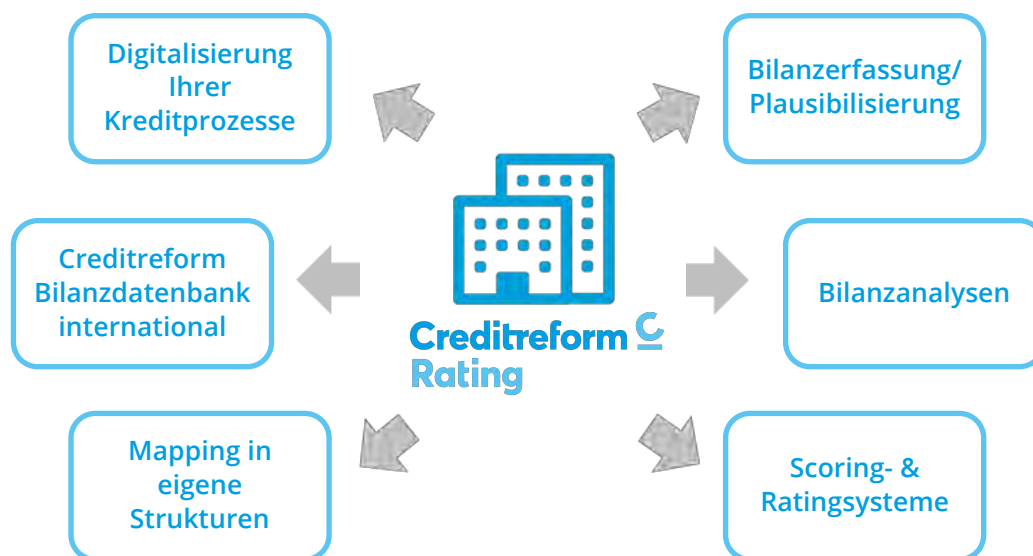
Digitalisierung Ihrer Kreditprozesse

Bilanzerfassung/ Plausibilisierung

Creditreform Bilanzdatenbank international

Creditreform C Rating

Bilanzanalysen

Mapping in eigene Strukturen

Scoring- & Ratingsysteme